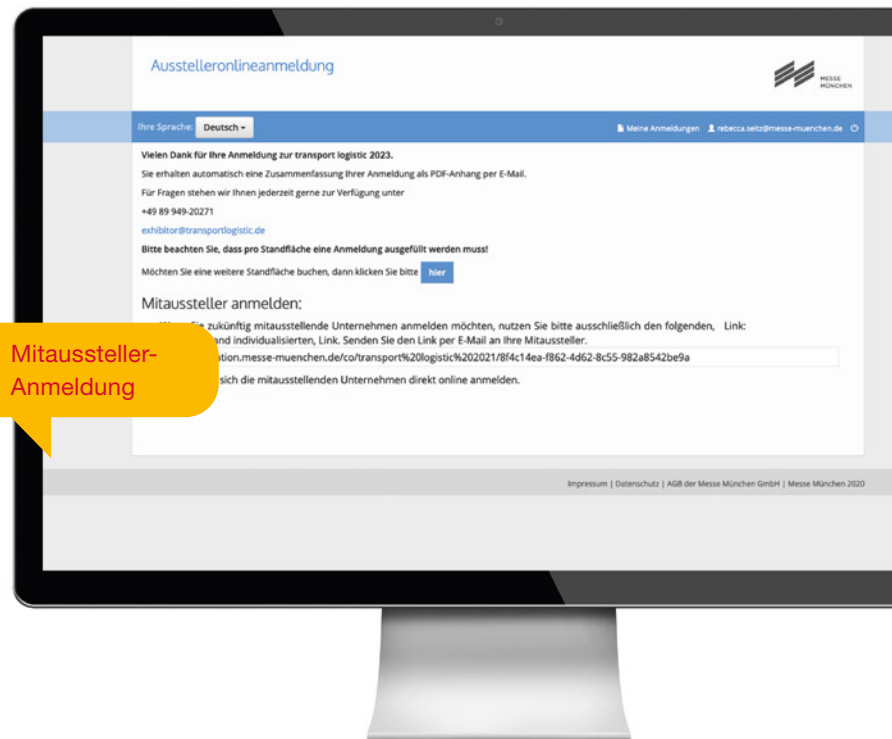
Ausstelleronlineanmeldung

MESSE MÜNCHEN

Ihre Sprache: Deutsch

Meine Anmeldungen rebecca.seitz@messe-muenchen.de

Vielen Dank für Ihre Anmeldung zur transport logistic 2023.

Sie erhalten automatisch eine Zusammenfassung Ihrer Anmeldung als PDF-Anhang per E-Mail.

Für Fragen stehen wir Ihnen jederzeit gerne zur Verfügung unter

+49 89 949-20271

exhibitor@transportlogistic.de

Bitte beachten Sie, dass pro Standfläche eine Anmeldung ausgefüllt werden muss!

Möchten Sie eine weitere Standfläche buchen, dann klicken Sie bitte hier

Mitaussteller anmelden:

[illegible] Sie zukünftig mitausstellende Unternehmen anmelden möchten, nutzen Sie bitte ausschließlich den folgenden, Link: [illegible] and individualisierten, Link. Senden Sie den Link per E-Mail an Ihre Mitaussteller.

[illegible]ation.messe-muenchen.de/co/transport%20logistic%202021/8f4c14ea-f862-4d62-8c55-982a8542be9a

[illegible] sich die mitausstellenden Unternehmen direkt online anmelden.

Mitaussteller-Anmeldung

Impressum | Datenschutz | AGB der Messe München GmbH | Messe München 2020